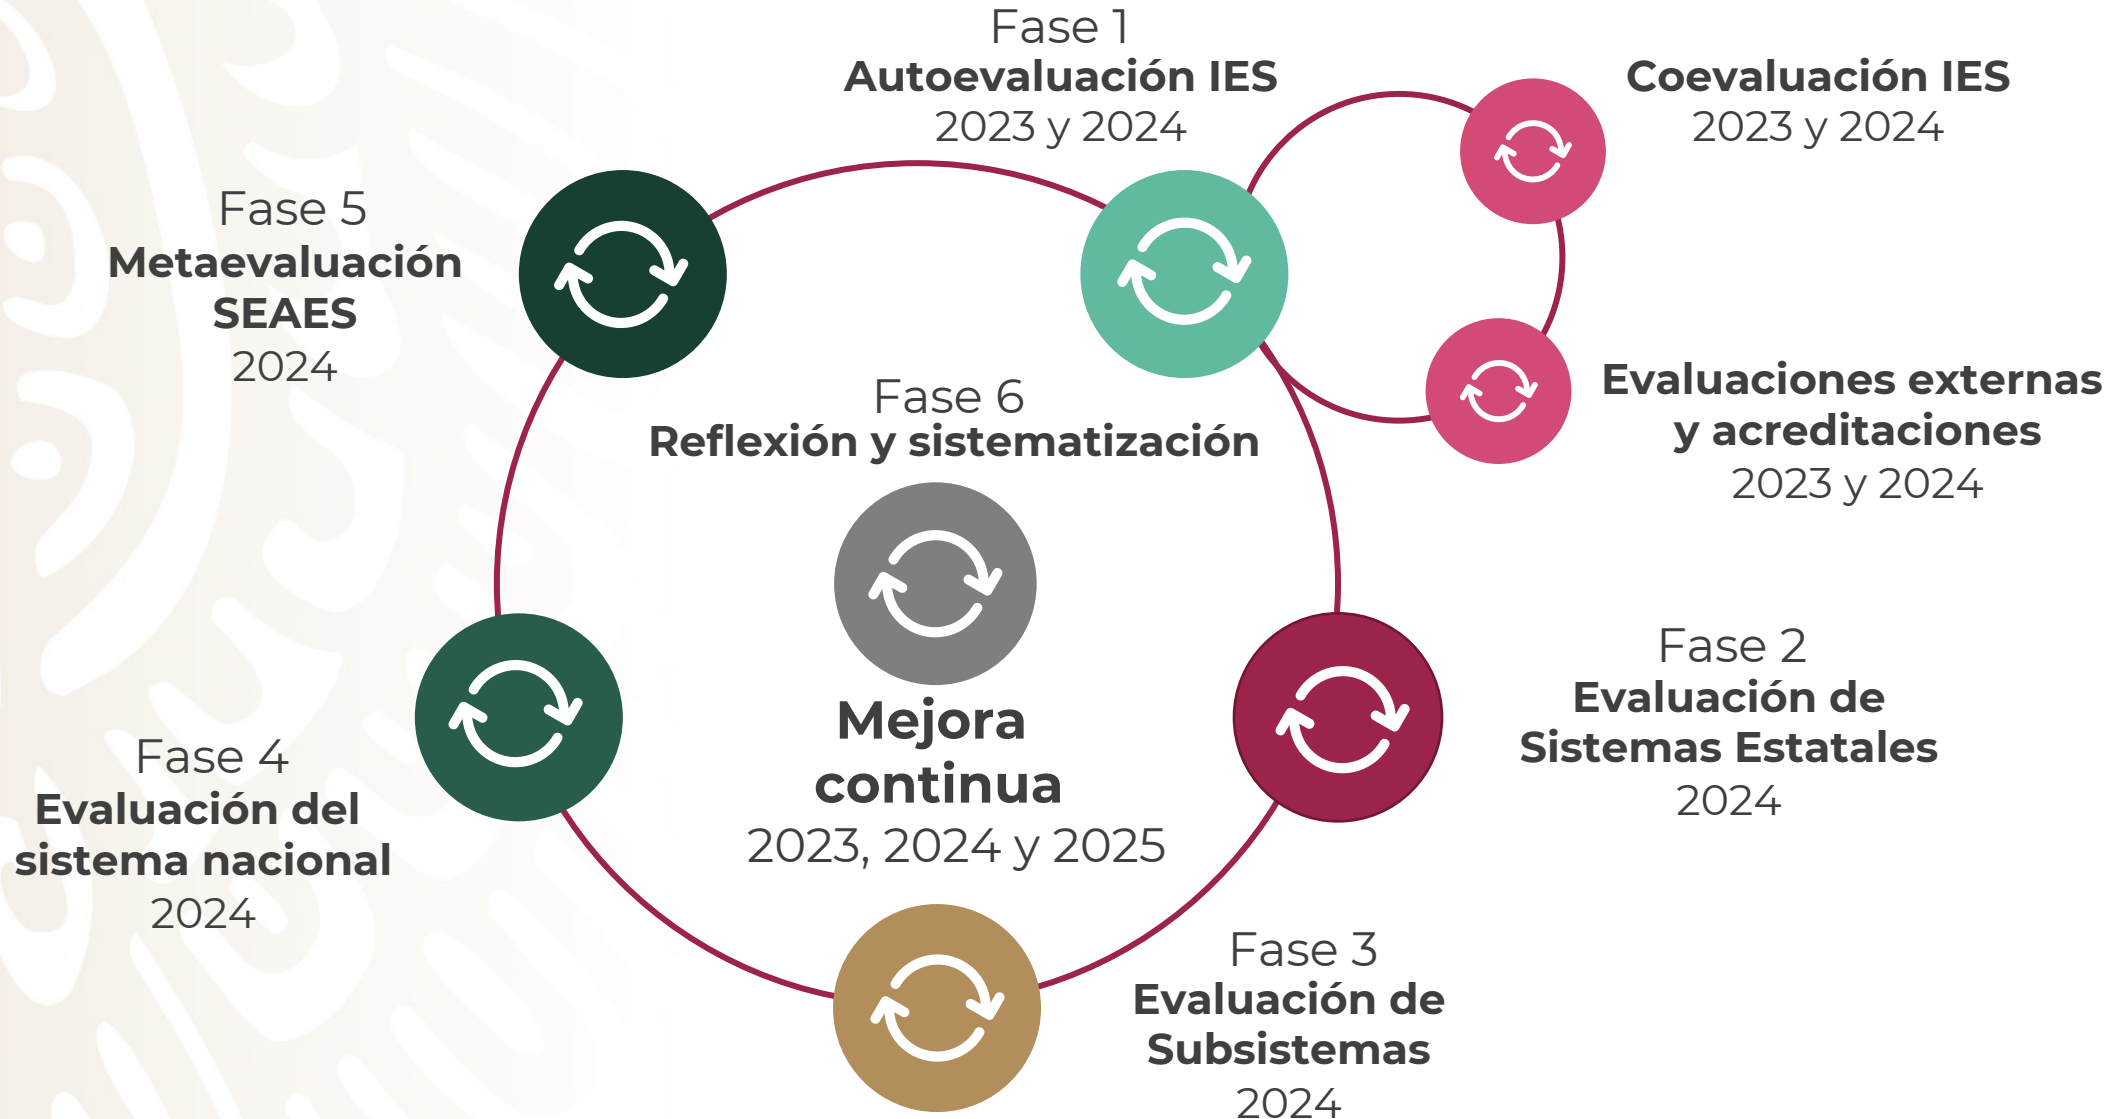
Fase 1
Autoevaluación IES
2023 y 2024

Coevaluación IES
2023 y 2024

Fase 5
Metaevaluación SEAES
2024

Fase 6
Reflexión y sistematización

Evaluaciones externas y acreditaciones
2023 y 2024

Mejora continua
2023, 2024 y 2025

Fase 2
Evaluación de Sistemas Estatales
2024

Fase 4
Evaluación del sistema nacional
2024

Fase 3
Evaluación de Subsistemas
2024